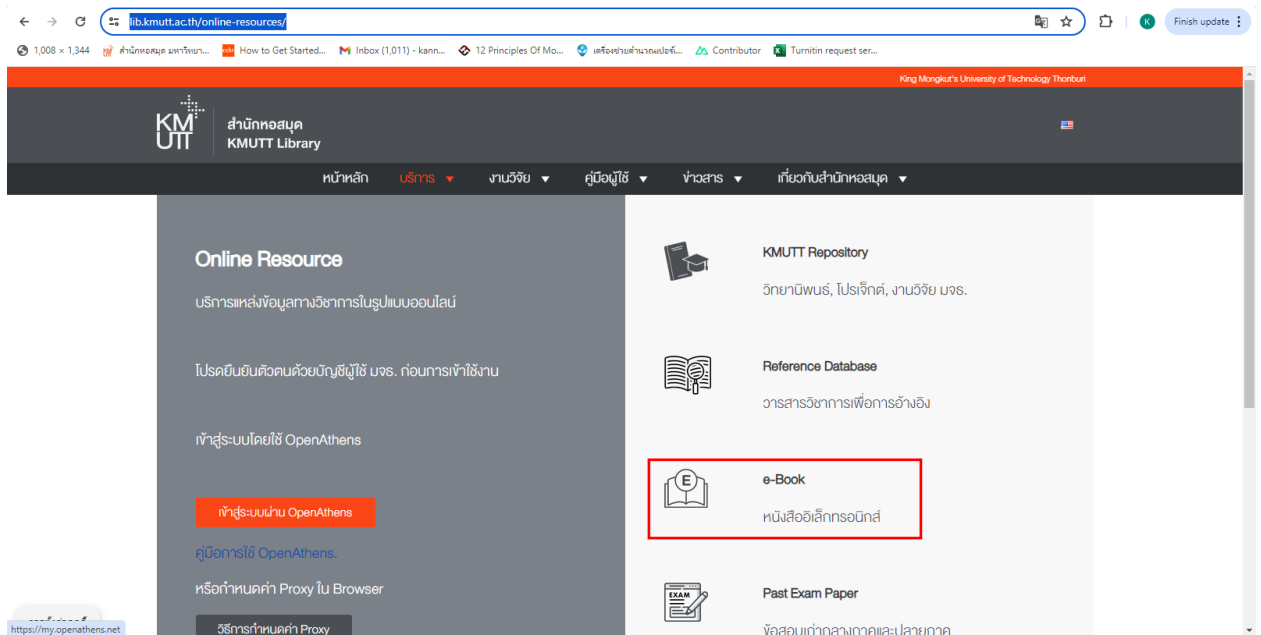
lib.kmutt.ac.th/online-resources/

Finish update

1,008 × 1,344 สำนักหอสมุด มหาวิทยา... How to Get Started... Inbox (1,011) - kann... 12 Principles Of Mo... เครือข่ายสำนวณเปอร์... Contributor Turnitin request ser...

King Mongkut's University of Technology Thonburi

KMUTT สำนักหอสมุด KMUTT Library

หน้าหลัก บริการ งานวิจัย คู่มือผู้ใช้ ข่าวสาร เกี่ยวกับสำนักหอสมุด

Online Resource

บริการแหล่งข้อมูลทางวิชาการในรูปแบบออนไลน์

โปรดยืนยันตัวตนด้วยบัญชีผู้ใช้ มจธ. ก่อนการเข้าใช้งาน

เข้าสู่ระบบโดยใช้ OpenAthens

เข้าสู่ระบบผ่าน OpenAthens

คู่มือการใช้ OpenAthens.

หรือกำหนดค่า Proxy ใน Browser

วิธีการกำหนดค่า Proxy

KMUTT Repository

วิทยานิพนธ์, โปรเจ็กต์, งานวิจัย มจธ.

Reference Database

วารสารวิชาการเพื่อการอ้างอิง

E

e-Book

หนังสืออิเล็กทรอนิกส์

EXAM

Past Exam Paper

ข้อสอบเก่ากลางภาคและปลายภาค

https://my.openathens.net